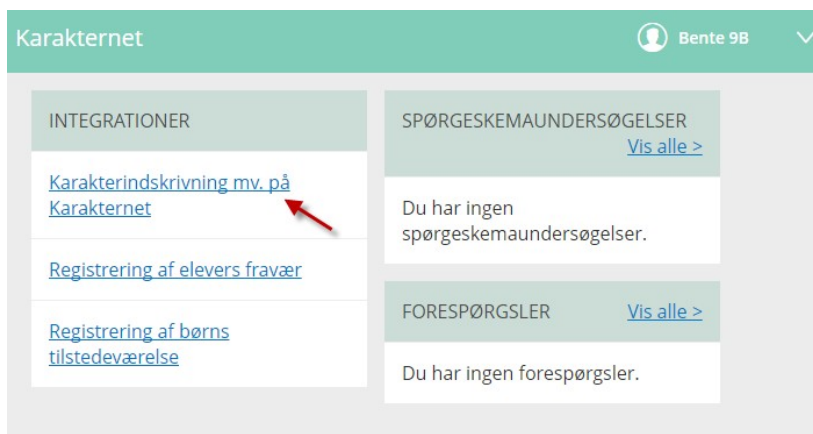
Karakternet

Bente 9B

INTEGRATIONER

Karakterindskrivning mv. på Karakternet

Registrering af elevers fravær

Registrering af børns tilstedeværelse

SPØRGESKEMAUNDERSØGELSER

Vis alle >

Du har ingen spørgeskemaundersøgelser.

FORESPØRGSLER

Vis alle >

Du har ingen forespørgsler.